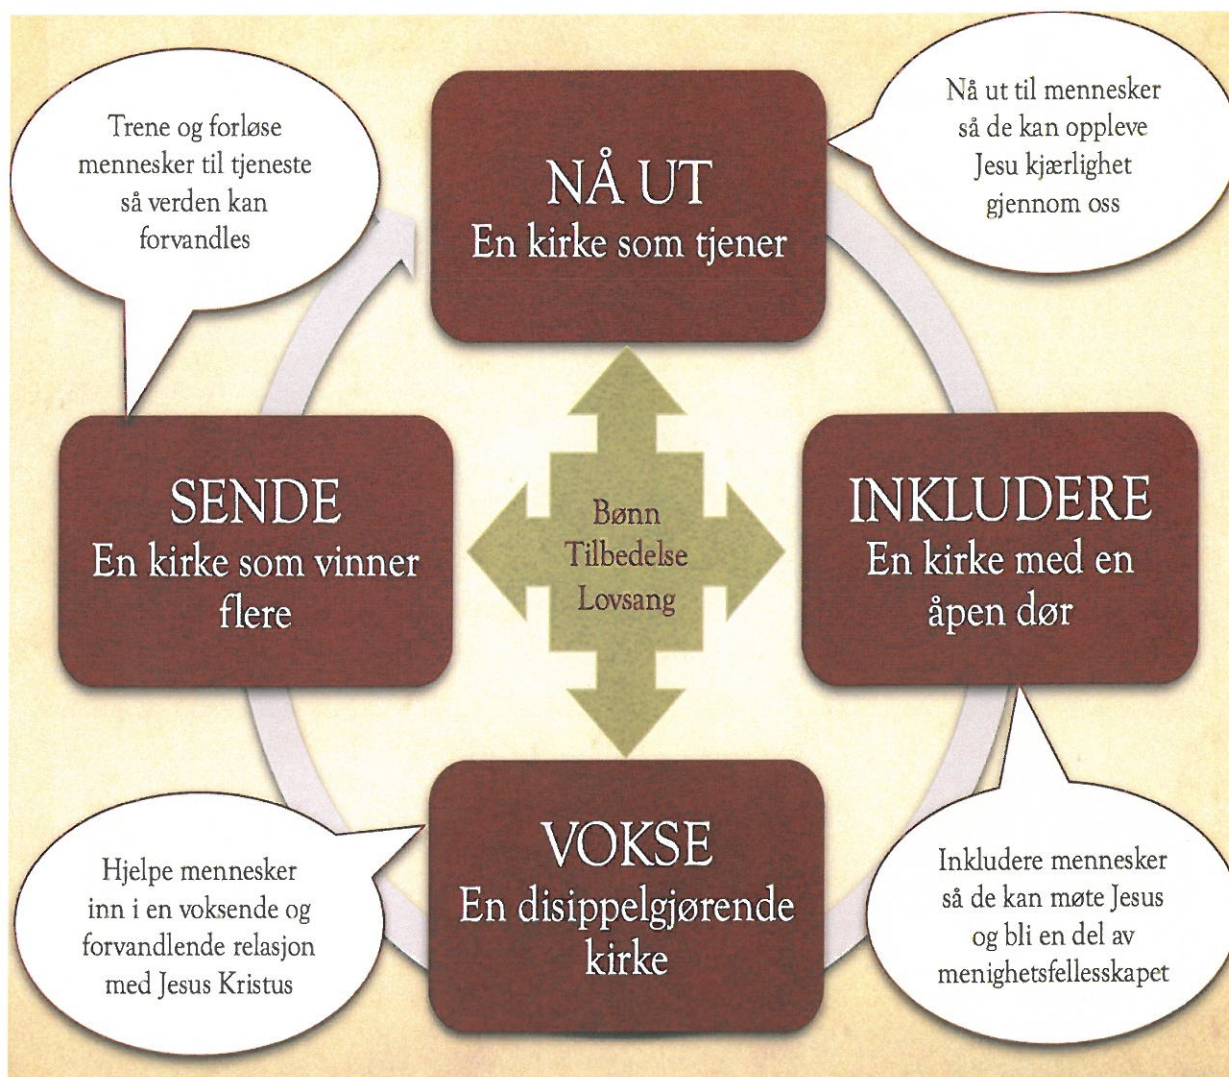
Trene og forløse mennesker til tjeneste så verden kan forvandles

NÅ UT
En kirke som tjener

Nå ut til mennesker så de kan oppleve Jesu kjærlighet gjennom oss

SENDE
En kirke som vinner flere

Bønn
Tilbedelse
Lovsang

INKLUDERE
En kirke med en åpen dør

Hjelpe mennesker inn i en voksende og forvandlende relasjon med Jesus Kristus

VOKSE
En disippelgjørende kirke

Inkludere mennesker så de kan møte Jesus og bli en del av menighetsfellesskapet